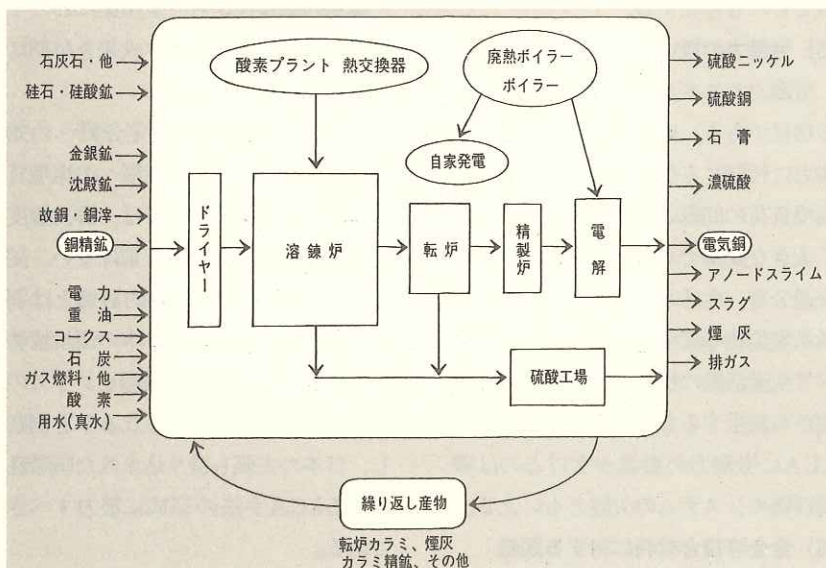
石灰石・他
硅石・硅酸鉱
金銀鉱
沈殿鉱
故銅・銅滓
銅精鉱
電力
重油
コークス
石炭
ガス燃料・他
酸素
用水(真水)

酸素プラント 熱交換器
廃熱ボイラー
ボイラー
自家発電
ドライヤー
溶錬炉
転炉
精製炉
電解
硫酸工場

硫酸ニッケル
硫酸銅
石膏
濃硫酸
電気銅
アノードスライム
スラグ
煙灰
排ガス

繰り返し産物
転炉カラミ、煙灰
カラミ精鉱、その他